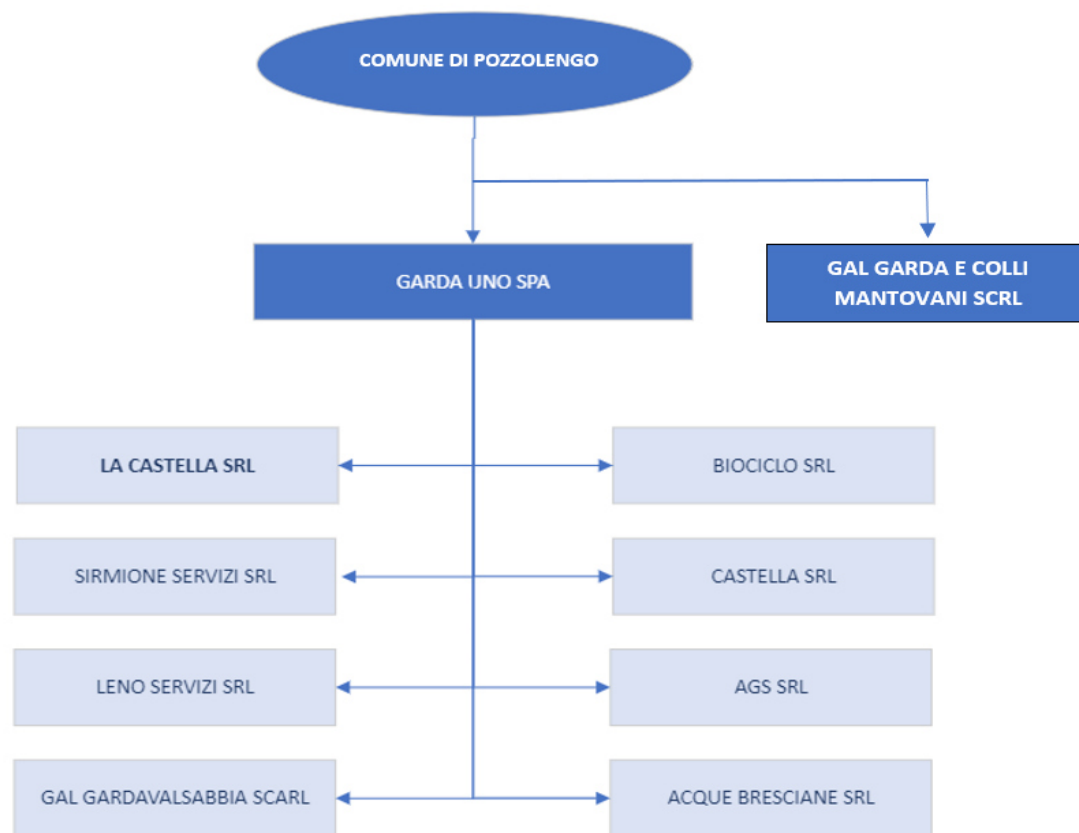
COMUNE DI POZZOLENGO

GARDA UNO SPA

GAL GARDA E COLLI MANTOVANI SCRL

LA CASTELLA SRL

BIOCICLO SRL

SIRMIONE SERVIZI SRL

CASTELLA SRL

LENO SERVIZI SRL

AGS SRL

GAL GARDAVALSABBIA SCARL

ACQUE BRESCIANE SRL